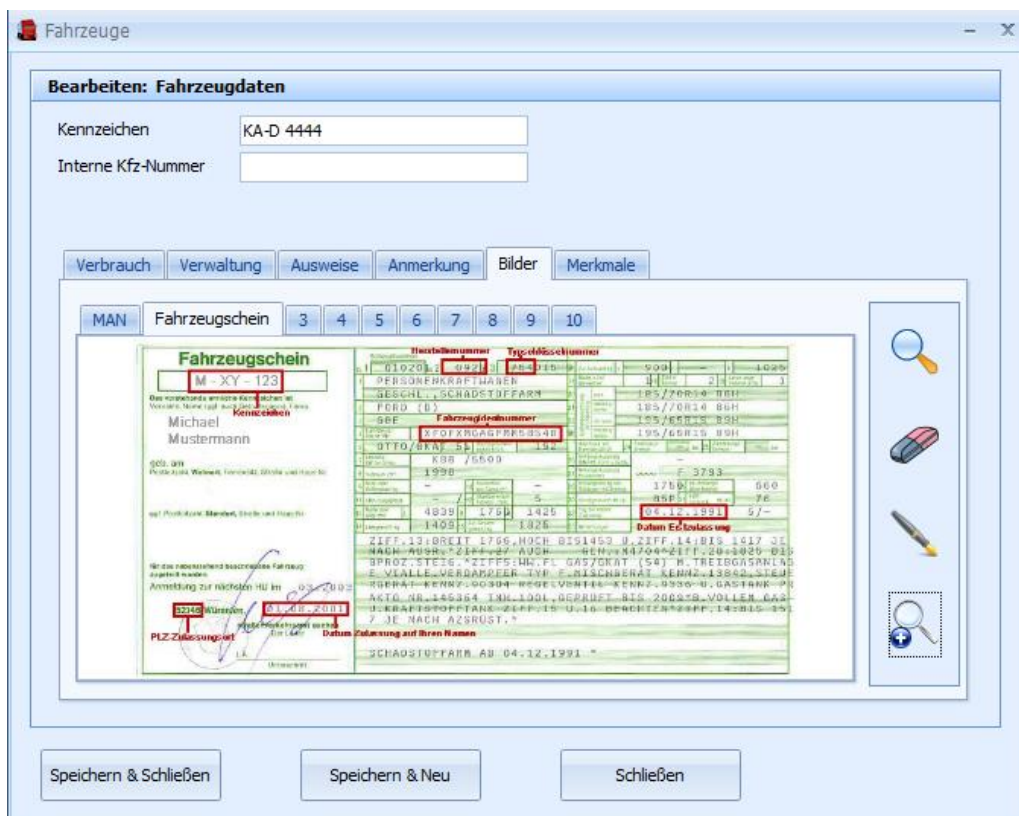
Fahrzeuge

Bearbeiten: Fahrzeugdaten

Kennzeichen KA-D 4444

Interne Kfz-Nummer

Verbrauch | Verwaltung | Ausweise | Anmerkung | Bilder | Merkmale

MAN | Fahrzeugschein | 3 | 4 | 5 | 6 | 7 | 8 | 9 | 10

Fahrzeugschein

M - XY - 123

Kennzeichen

Michael
Mustermann

Herstellernummer

Typschlüsselnummer

PERSONENKRAFTWAGEN
GESCHL., SCHADSTOFFARM
FORD (D)

Fahrzeugidentnummer

OTTO/BENZ.

Datum Erstzulassung

04.12.1991

Anmeldung zur nächsten HU im 03.2003

52146 Würselen 01.08.2001

PLZ-Zulassungsort

Datum Zulassung auf Ihren Namen

SCHADSTOFFARM AB 04.12.1991

Speichern & Schließen | Speichern & Neu | Schließen